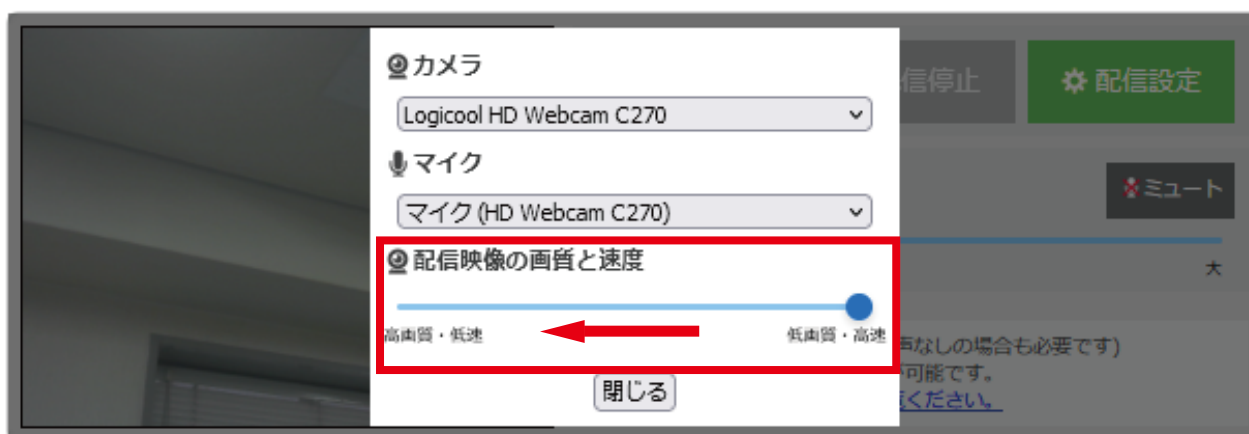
カメラ

Logicool HD Webcam C270

マイク

マイク (HD Webcam C270)

配信映像の画質と速度

高画質・低速

低画質・高速

閉じる

信停止

配信設定

ミュート

大

声なしの場合も必要です)

可能です。

ください。